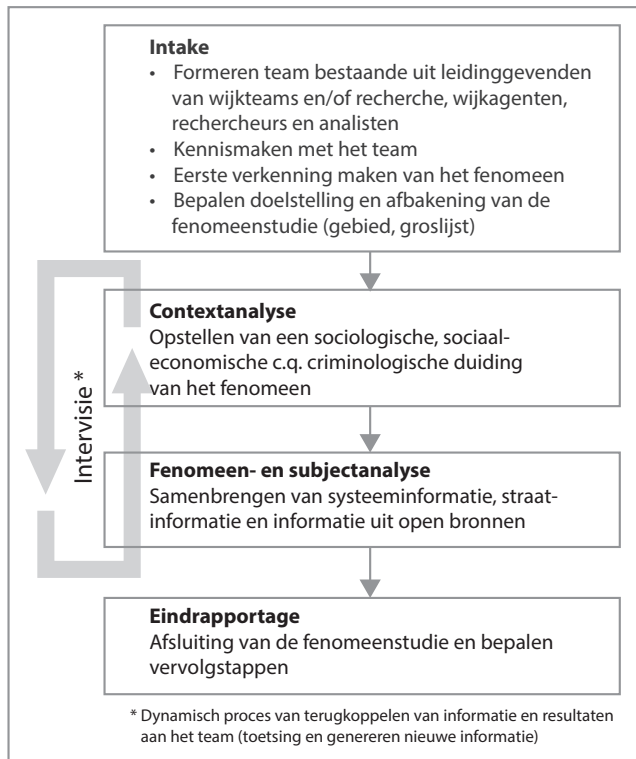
Intake
- Formeren team bestaande uit leidinggevenden van wijkteams en/of recherche, wijkagenten, rechercheurs en analisten
- Kennismaken met het team
- Eerste verkenning maken van het fenomeen
- Bepalen doelstelling en afbakening van de fenomeenstudie (gebied, groslijst)

Contextanalyse
Opstellen van een sociologische, sociaal-economische c.q. criminologische duiding van het fenomeen

Intervisie *

Fenomeen- en subjectanalyse
Samenbrengen van systeeminformatie, straatinformatie en informatie uit open bronnen

Eindrapportage
Afsluiting van de fenomeenstudie en bepalen vervolgstappen

* Dynamisch proces van terugkoppelen van informatie en resultaten aan het team (toetsing en genereren nieuwe informatie)